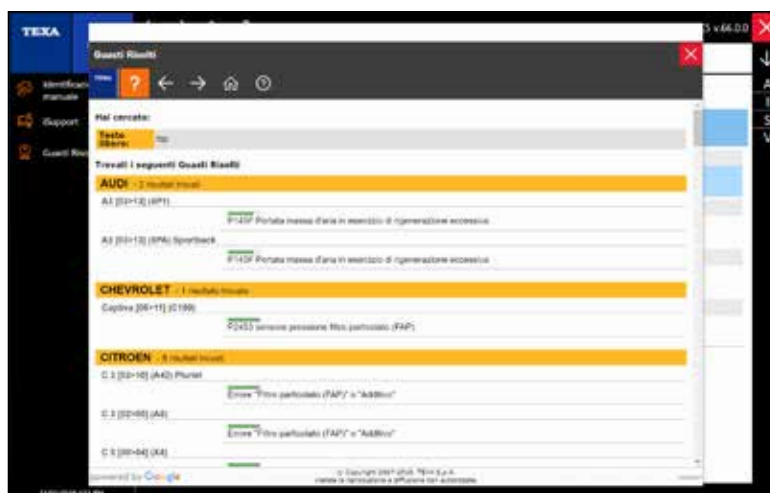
TEXA

5 v66.0.0

Identificazione manuale

iSupport

Guasti Risolti

Guasti Risolti

Hai cercato:

Testo libero: fap

Trovati i seguenti Guasti Risolti

AUDI - 2 risultati trovati

A3 [03>13] (8P1)

P149F Portata massa d'aria in esercizio di rigenerazione eccessiva

A3 [03>13] (8PA) Sportback

P149F Portata massa d'aria in esercizio di rigenerazione eccessiva

CHEVROLET - 1 risultato trovato

Captiva [06>11] (C100)

P2453 sensore pressione filtro particolato (FAP)

CITROEN - 8 risultati trovati

C 3 [02>10] (A42) Pluriel

Errore "Filtro particolato (FAP)" o "Additivo"

C 3 [02>09] (A8)

Errore "Filtro particolato (FAP)" o "Additivo"

C 5 [00>04] (X4)

powered by Google

© Copyright 2007-2016. TEXA S.p.A. Vietata la riproduzione e diffusione non autorizzata